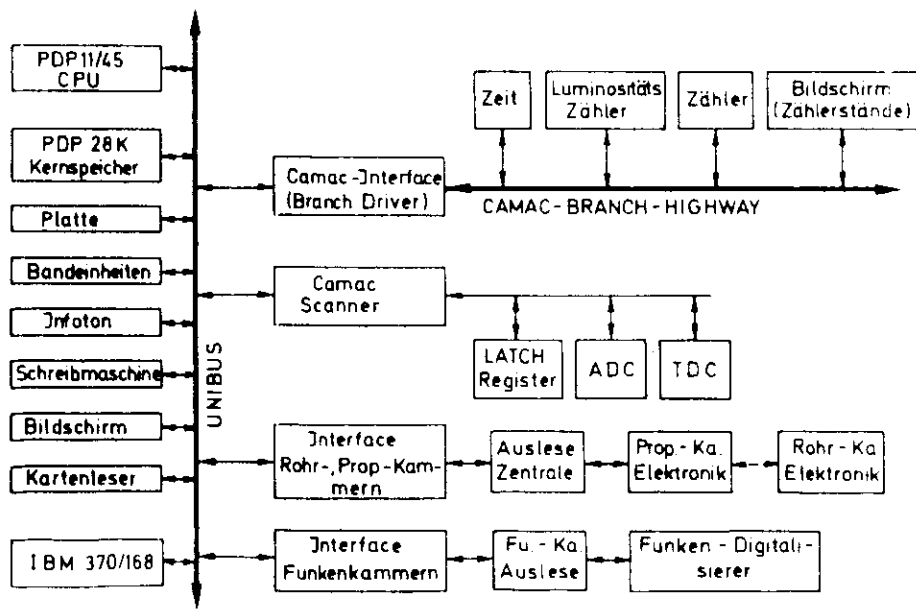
PDP11/45 CPU

PDP 28K Kernspeicher

Platte

Bandeinheiten

Jnfoton

Schreibmaschine

Bildschirm

Kartenleser

IBM 370/168

UNIBUS

Zeit

Luminositäts Zähler

Zähler

Bildschirm (Zählerstände)

Camac-Jnterface (Branch Driver)

CAMAC-BRANCH-HIGHWAY

Camac Scanner

LATCH Register

ADC

TDC

Jnterface Rohr-, Prop-Kammern

Auslese Zentrale

Prop.-Ka. Elektronik

Rohr-Ka Elektronik

Jnterface Funkenkammern

Fu.-Ka. Auslese

Funken-Digitalisierer